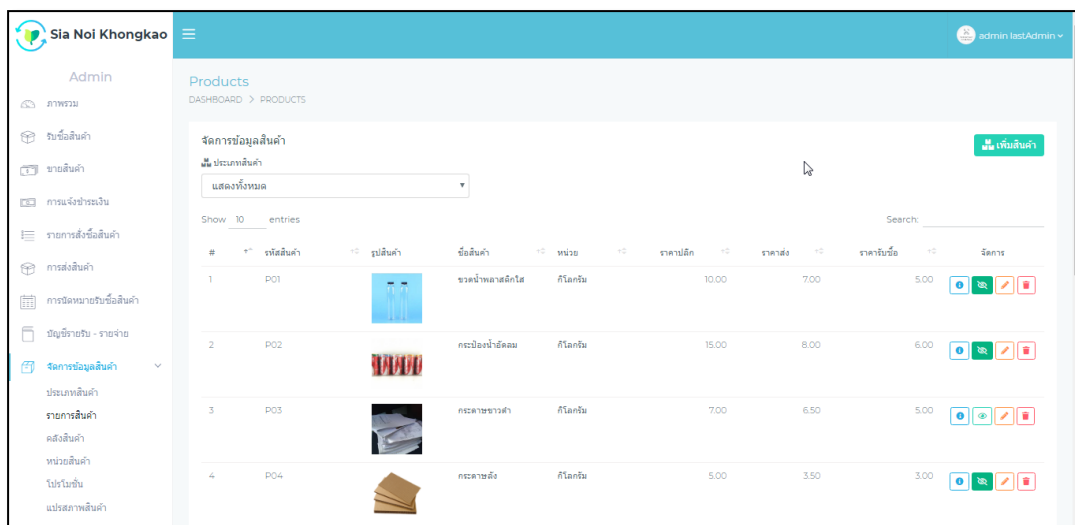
Sia Noi Khongkao

admin lastAdmin

Admin

ภาพรวม

รับซื้อสินค้า

ขายสินค้า

การแจ้งชำระเงิน

รายการสั่งซื้อสินค้า

การส่งสินค้า

การนัดหมายรับซื้อสินค้า

บัญชีรายรับ - รายจ่าย

จัดการข้อมูลสินค้า

ประเภทสินค้า

รายการสินค้า

คลังสินค้า

หน่วยสินค้า

โปรโมชั่น

แปรสภาพสินค้า

Products

DASHBOARD > PRODUCTS

จัดการข้อมูลสินค้า

เพิ่มสินค้า

ประเภทสินค้า

แสดงทั้งหมด

Show 10 entries

Search:

| # | รหัสสินค้า | รูปสินค้า | ชื่อสินค้า | หน่วย | ราคาปลีก | ราคาส่ง | ราคารับซื้อ | จัดการ |
|---|---|---|---|---|---|---|---|---|
| 1 | P01 | | ขวดน้ำพลาสติกใส | กิโลกรัม | 10.00 | 7.00 | 5.00 | |
| 2 | P02 | | กระป๋องน้ำอัดลม | กิโลกรัม | 15.00 | 8.00 | 6.00 | |
| 3 | P03 | | กระดาษขาวดำ | กิโลกรัม | 7.00 | 6.50 | 5.00 | |
| 4 | P04 | | กระดาษลัง | กิโลกรัม | 5.00 | 3.50 | 3.00 | |